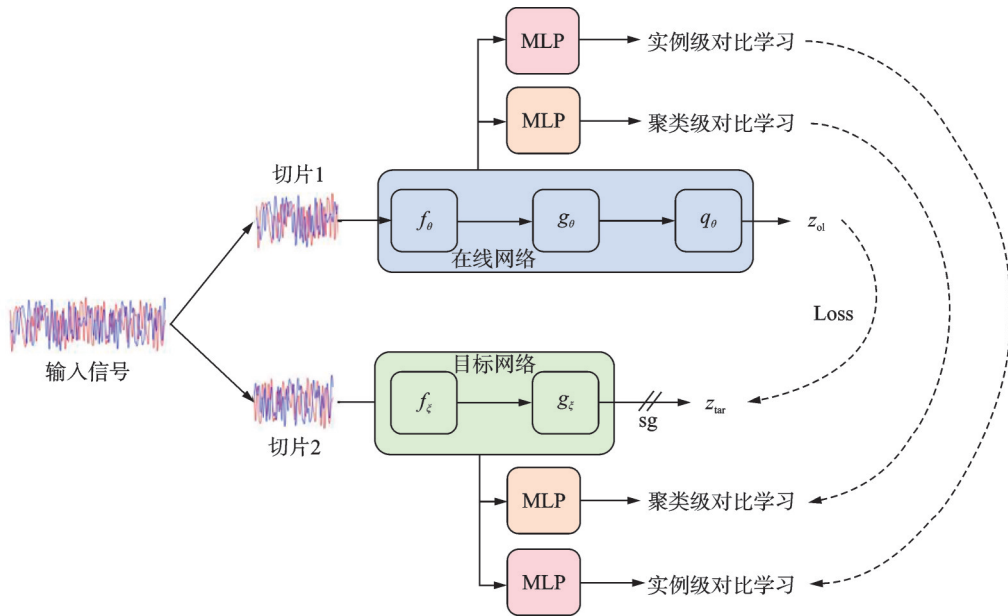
MLP
实例级对比学习
MLP
聚类级对比学习
切片1
$f_{\theta}$
$g_{\theta}$
$q_{\theta}$
$z_{\text{ol}}$
在线网络
输入信号
Loss
目标网络
$f_{\xi}$
$g_{\xi}$
$z_{\text{tar}}$
sg
切片2
MLP
聚类级对比学习
MLP
实例级对比学习